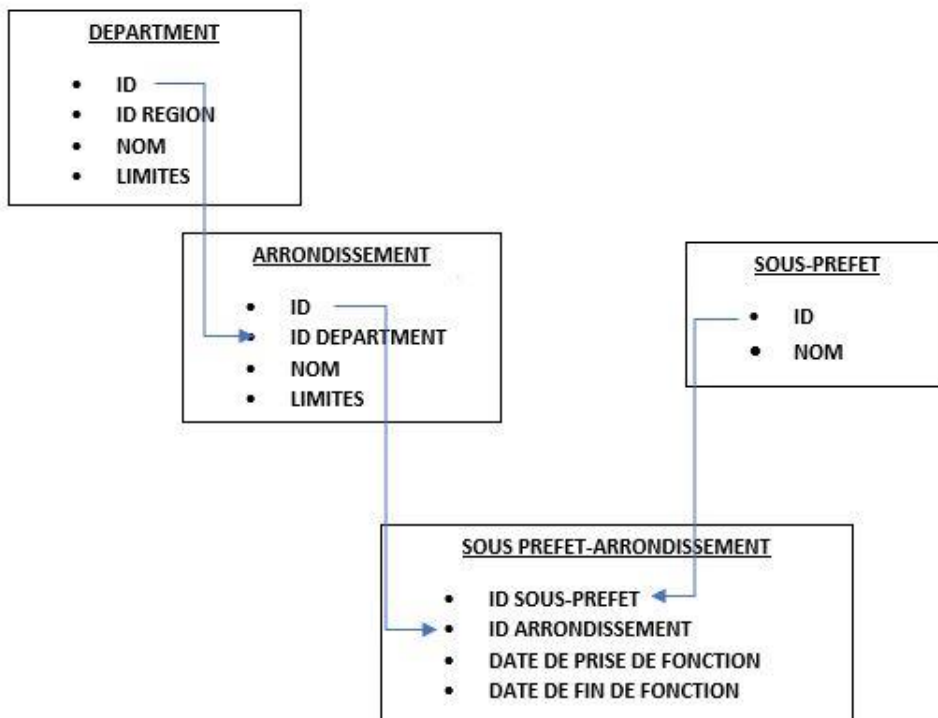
DEPARTMENT

- ID
- ID REGION
- NOM
- LIMITES

ARRONDISSEMENT

- ID
- ID DEPARTMENT
- NOM
- LIMITES

SOUS-PREFET

- ID
- NOM

SOUS PREFET-ARRONDISSEMENT

- ID SOUS-PREFET
- ID ARRONDISSEMENT
- DATE DE PRISE DE FONCTION
- DATE DE FIN DE FONCTION